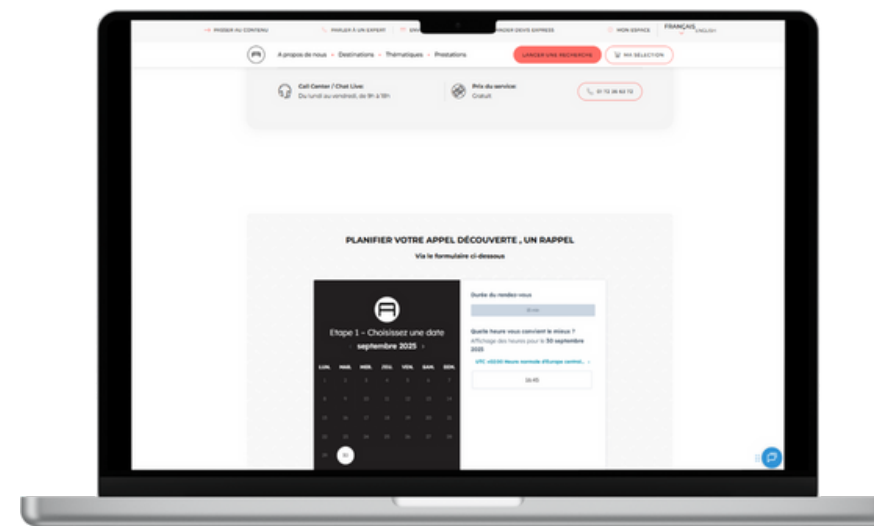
→ PASSER AU CONTENU · PARLER À UN EXPERT · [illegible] · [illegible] DEVIS EXPRESS · MON ESPACE FRANÇAIS ENGLISH

À propos de nous · Destinations · Thématiques · Prestations LANCER UNE RECHERCHE MA SÉLECTION

Call Center / Chat Live: Du lundi au vendredi, de 9h à 18h

Prix du service: Gratuit

01 72 36 63 72

PLANIFIER VOTRE APPEL DÉCOUVERTE , UN RAPPEL

Via le formulaire ci-dessous

Etape 1 – Choisissez une date

septembre 2025 ›

| LUN. | MAR. | MER. | JEU. | VEN. | SAM. | DIM. |
|---|---|---|---|---|---|---|
| 1 | 2 | 3 | 4 | 5 | 6 | 7 |
| 8 | 9 | 10 | 11 | 12 | 13 | 14 |
| 15 | 16 | 17 | 18 | 19 | 20 | 21 |
| 22 | 23 | 24 | 25 | 26 | 27 | 28 |
| 29 | 30 | | | | | |

Durée du rendez-vous

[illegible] min

Quelle heure vous convient le mieux ?

Affichage des heures pour le 30 septembre 2025

UTC +02:00 Heure normale d'Europe central... ›

16:45